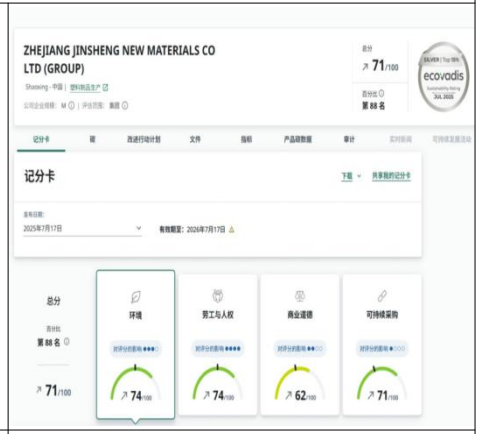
ZHEJIANG JINSHENG NEW MATERIALS CO LTD (GROUP)

Shaoxing - 中国 | 塑料制品生产

公司企业规模: M | 评估范围: 集团

总分
↗ 71/100

百分位
第 88 名

SILVER | Top 15%
ecovadis
Sustainability Rating
JUL 2025

记分卡 | 碳 | 改进行动计划 | 文件 | 指标 | 产品碳数据 | 审计 | 实时新闻 | 可持续发展指南

记分卡

下载 | 共享我的记分卡

发布日期:
2025年7月17日

有效期至: 2026年7月17日

总分

百分位
第 88 名

↗ 71/100

环境
对评分的影响 ●●●○
↗ 74/100

劳工与人权
对评分的影响 ●●●●
↗ 74/100

商业道德
对评分的影响 ●●○○
↗ 62/100

可持续采购
对评分的影响 ●○○○
↗ 71/100